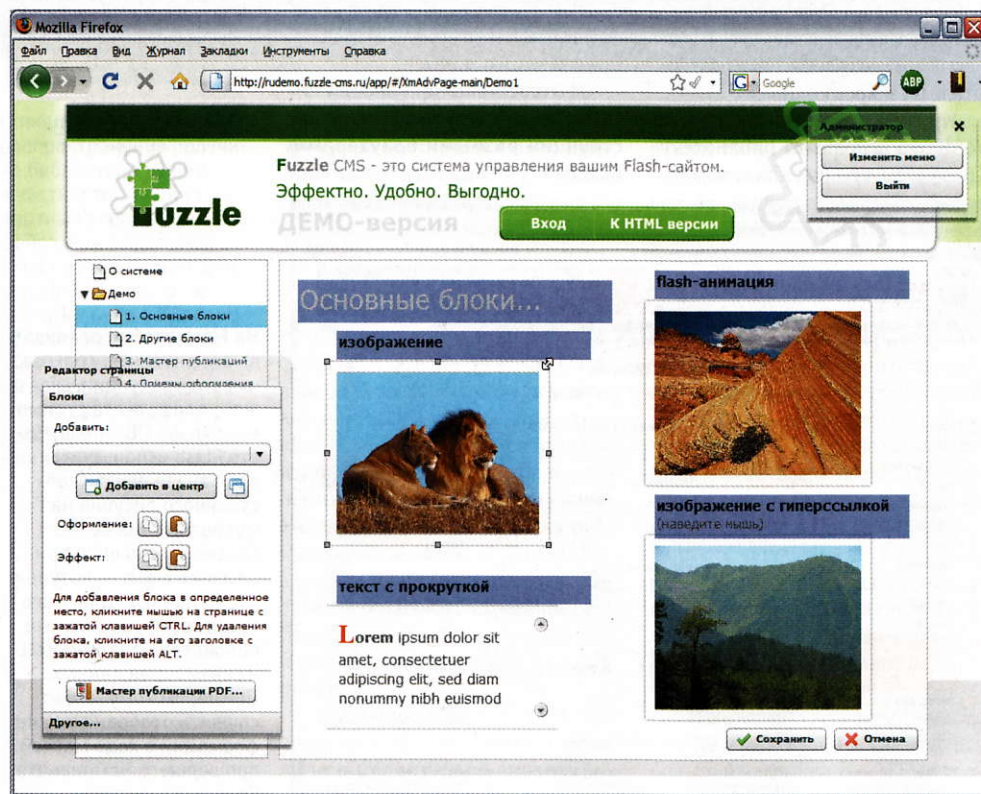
Mozilla Firefox

Файл Правка Вид Журнал Закладки Инструменты Справка

http://rudemo.fuzzle-cms.ru/app/#/XmAdvPage-main/Demo1

Google

ABP

Администратор

Изменить меню

Выйти

Fuzzle

Fuzzle CMS - это система управления вашим Flash-сайтом.

Эффектно. Удобно. Выгодно.

ДЕМО-версия

Вход

К HTML версии

О системе

Демо

1. Основные блоки

2. Другие блоки

3. Мастер публикаций

4. Приемы оформления

Редактор страницы

Блоки

Добавить:

Добавить в центр

Оформление:

Эффект:

Для добавления блока в определенное место, кликните мышью на странице с зажатой клавишей CTRL. Для удаления блока, кликните на его заголовке с зажатой клавишей ALT.

Мастер публикации PDF...

Другое...

Основные блоки...

изображение

текст с прокруткой

Lorem ipsum dolor sit amet, consectetuer adipiscing elit, sed diam nonummy nibh euismod

flash-анимация

изображение с гиперссылкой

(наведите мышь)

Сохранить

Отмена